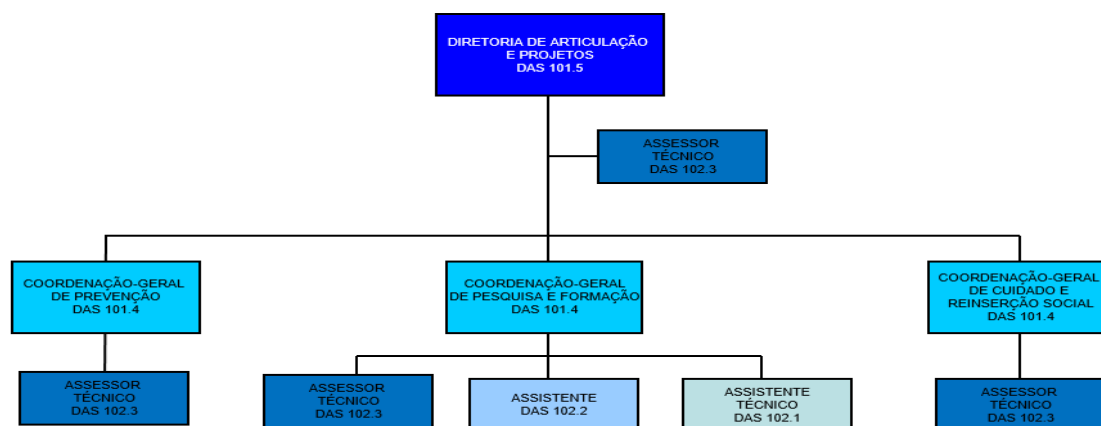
DIRETORIA DE ARTICULAÇÃO E PROJETOS
DAS 101.5

ASSESSOR TÉCNICO
DAS 102.3

COORDENAÇÃO-GERAL DE PREVENÇÃO
DAS 101.4

ASSESSOR TÉCNICO
DAS 102.3

COORDENAÇÃO-GERAL DE PESQUISA E FORMAÇÃO
DAS 101.4

ASSESSOR TÉCNICO
DAS 102.3

ASSISTENTE
DAS 102.2

ASSISTENTE TÉCNICO
DAS 102.1

COORDENAÇÃO-GERAL DE CUIDADO E REINSERÇÃO SOCIAL
DAS 101.4

ASSESSOR TÉCNICO
DAS 102.3